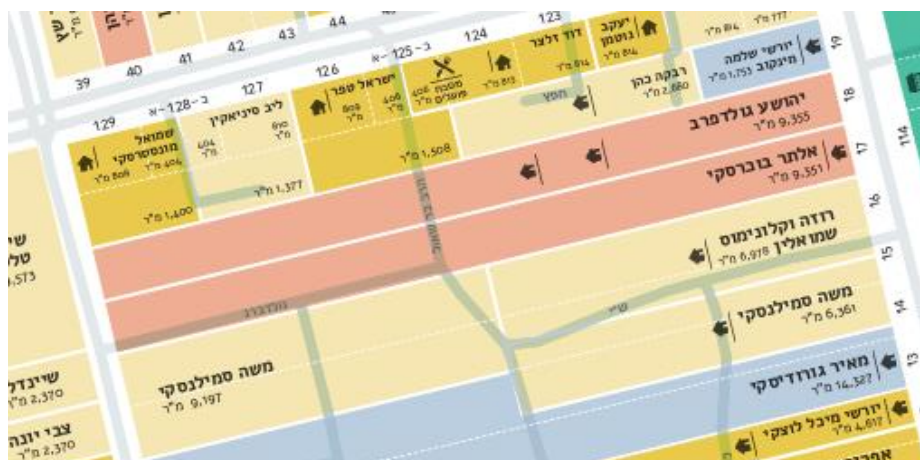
39 40 41 42 43 44
123
יעקב גוטמן
אחד מ"ר
יורשי שלמה מיקוב
1,753 מ"ר
19
124
דוד דלצר
פוף מ"ר
פוף מ"ר
ב-125-א
126
ישראל ספר
מסגרת משקים
406 מ"ר
406 מ"ר
127
ליב סיניאקין
404 מ"ר
404 מ"ר
ב-128-א
129
שמואל בונדסרסקי
404 מ"ר
פוף מ"ר
1,400 מ"ר
1,377 מ"ר
1,508 מ"ר
רבקה כהן
2,880 מ"ר
חפץ
18
יהושע גולדברג
9,355 מ"ר
17
אלתר בוברסקי
9,351 מ"ר
16
114
רוזה וקלונימוס שמואלין
6,978 מ"ר
15
גולדברג
שיר
14
משה סמילנסקי
6,361 מ"ר
משה סמילנסקי
9,197 מ"ר
13
מאיר גורודיסקי
14,387 מ"ר
יורשי מיכל לוצקי
4,617 מ"ר
שי
טל
5,573
שיינדל
2,370 מ"ר
צבי יונה
2,370 מ"ר